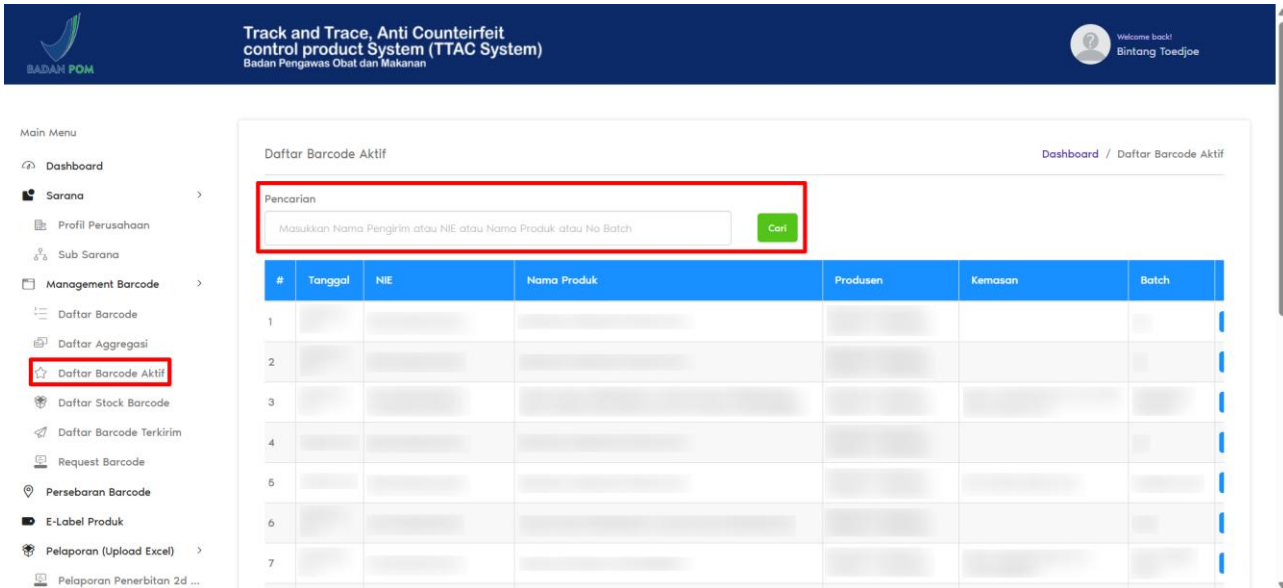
BADAN POM

Track and Trace, Anti Counteirfeit control product System (TTAC System)
Badan Pengawas Obat dan Makanan

Welcome back!
Bintang Toedjoe

Main Menu
Dashboard
Sarana
Profil Perusahaan
Sub Sarana
Management Barcode
Daftar Barcode
Daftar Aggregasi
Daftar Barcode Aktif
Daftar Stock Barcode
Daftar Barcode Terkirim
Request Barcode
Persebaran Barcode
E-Label Produk
Pelaporan (Upload Excel)
Pelaporan Penerbitan 2d ...

Daftar Barcode Aktif

Dashboard / Daftar Barcode Aktif

Pencarian

Masukkan Nama Pengirim atau NIE atau Nama Produk atau No Batch

Cari

| # | Tanggal | NIE | Nama Produk | Produsen | Kemasan | Batch |
|---|---|---|---|---|---|---|
| 1 | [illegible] | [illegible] | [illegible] | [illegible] | | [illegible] |
| 2 | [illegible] | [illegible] | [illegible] | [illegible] | | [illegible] |
| 3 | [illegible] | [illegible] | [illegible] | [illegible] | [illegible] | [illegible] |
| 4 | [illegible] | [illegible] | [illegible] | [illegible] | | |
| 5 | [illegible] | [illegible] | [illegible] | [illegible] | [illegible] | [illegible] |
| 6 | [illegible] | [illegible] | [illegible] | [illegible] | | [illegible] |
| 7 | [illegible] | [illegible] | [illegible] | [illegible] | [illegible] | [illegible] |